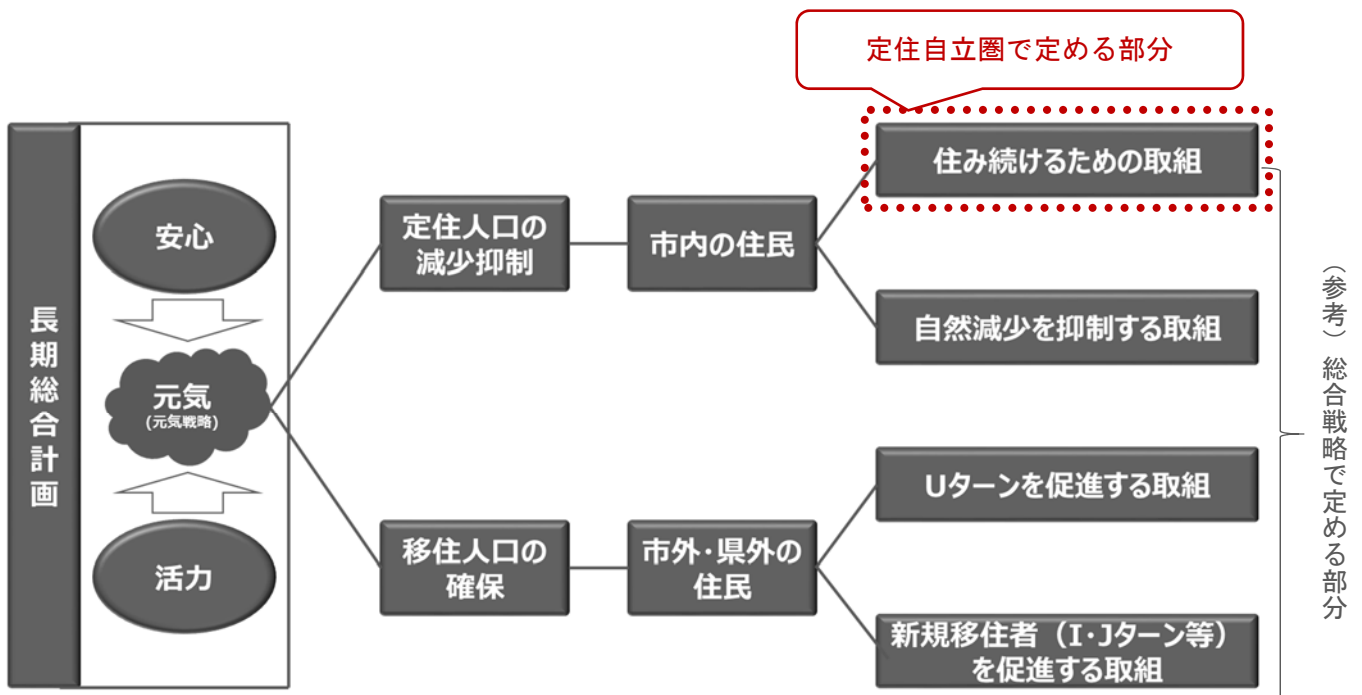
定住自立圏で定める部分

長期総合計画

安心

元気
(元気戦略)

活力

定住人口の減少抑制

市内の住民

住み続けるための取組

自然減少を抑制する取組

移住人口の確保

市外・県外の住民

Uターンを促進する取組

新規移住者（I・Jターン等）を促進する取組

（参考）総合戦略で定める部分